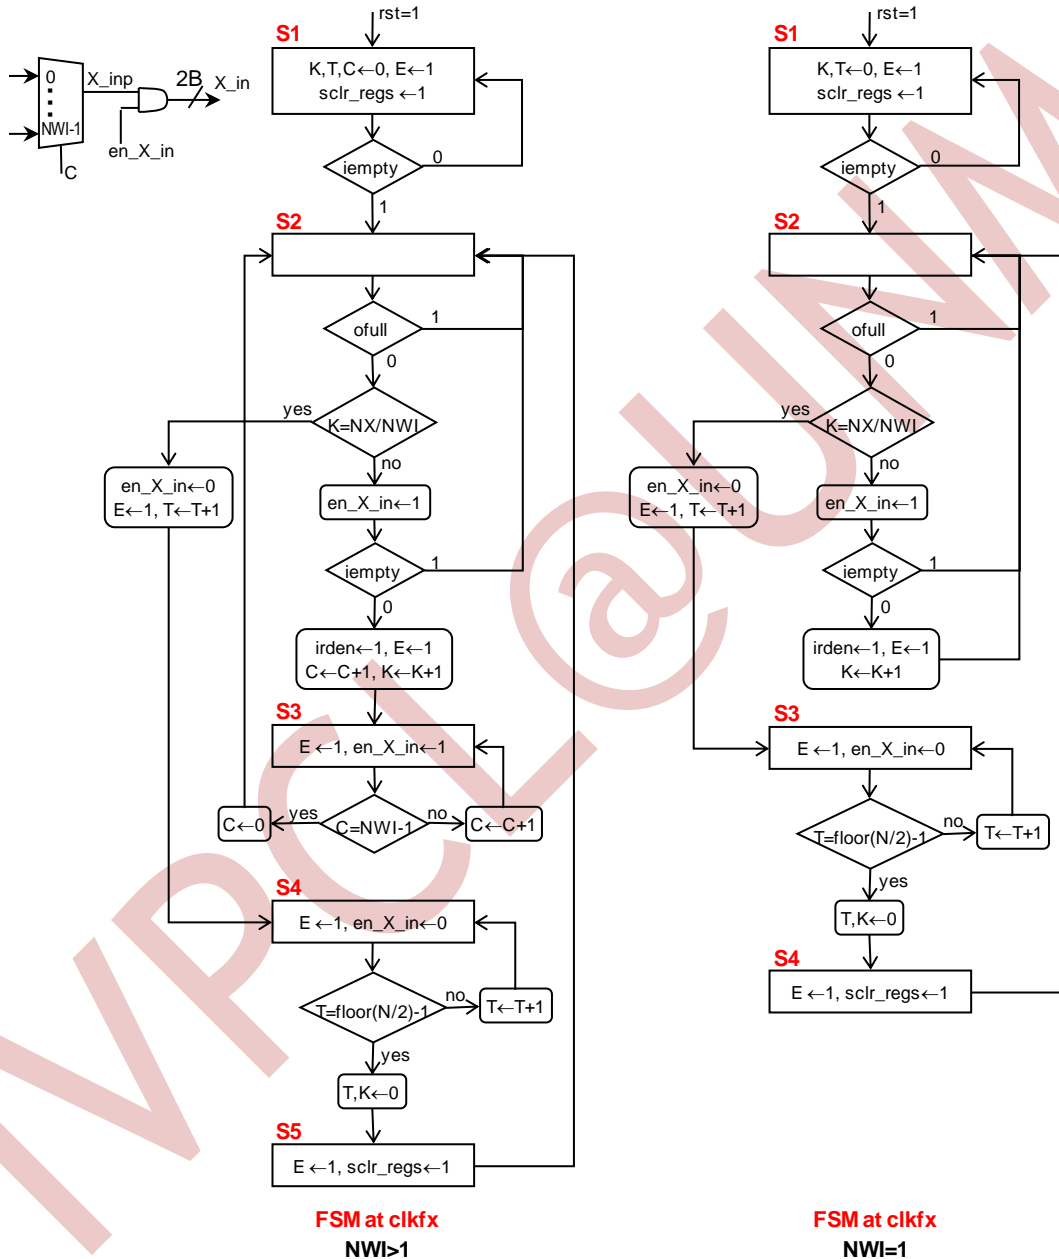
0
NWI-1
C
X_inp
2B
X_in
en_X_in

rst=1
S1
K,T,C←0, E←1
sclr_regs ←1
iempty
0
1
S2
ofull
1
0
yes
K=NX/NWI
no
en_X_in←0
E←1, T←T+1
en_X_in←1
iempty
1
0
irden←1, E←1
C←C+1, K←K+1
S3
E ←1, en_X_in←1
C←0
yes
C=NWI-1
no
C←C+1
S4
E ←1, en_X_in←0
T=floor(N/2)-1
no
T←T+1
yes
T,K←0
S5
E ←1, sclr_regs←1

FSM at clkfx
NWI>1

rst=1
S1
K,T←0, E←1
sclr_regs ←1
iempty
0
1
S2
ofull
1
0
yes
K=NX/NWI
no
en_X_in←0
E←1, T←T+1
en_X_in←1
iempty
1
0
irden←1, E←1
K←K+1
S3
E ←1, en_X_in←0
T=floor(N/2)-1
no
T←T+1
yes
T,K←0
S4
E ←1, sclr_regs←1

FSM at clkfx
NWI=1

VPCL@UNM